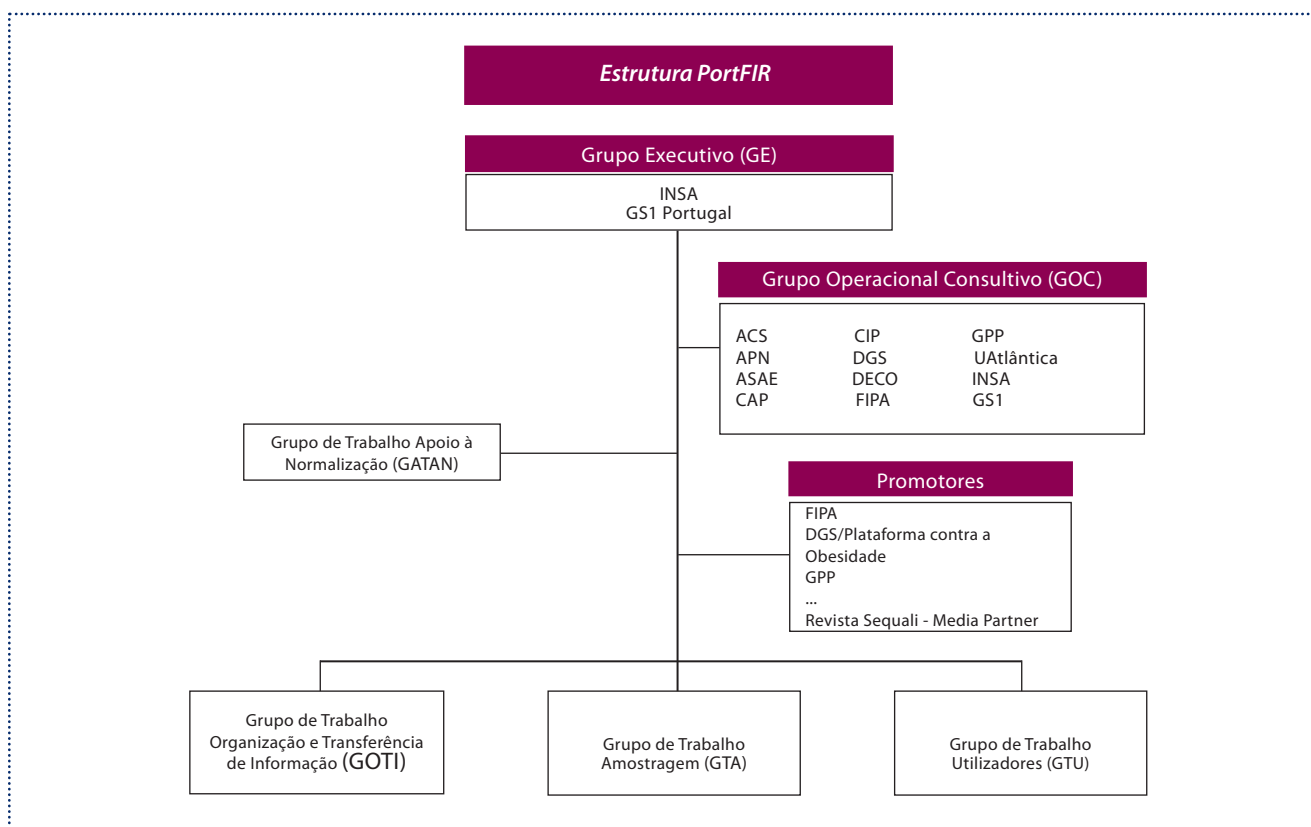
Estrutura PortFIR

Grupo Executivo (GE)

INSA
GS1 Portugal

Grupo Operacional Consultivo (GOC)

ACS
APN
ASAE
CAP

CIP
DGS
DECO
FIPA

GPP
UAtlântica
INSA
GS1

Grupo de Trabalho Apoio à Normalização (GATAN)

Promotores

FIPA
DGS/Plataforma contra a Obesidade
GPP
...
Revista Sequali - Media Partner

Grupo de Trabalho Organização e Transferência de Informação (GOTI)

Grupo de Trabalho Amostragem (GTA)

Grupo de Trabalho Utilizadores (GTU)